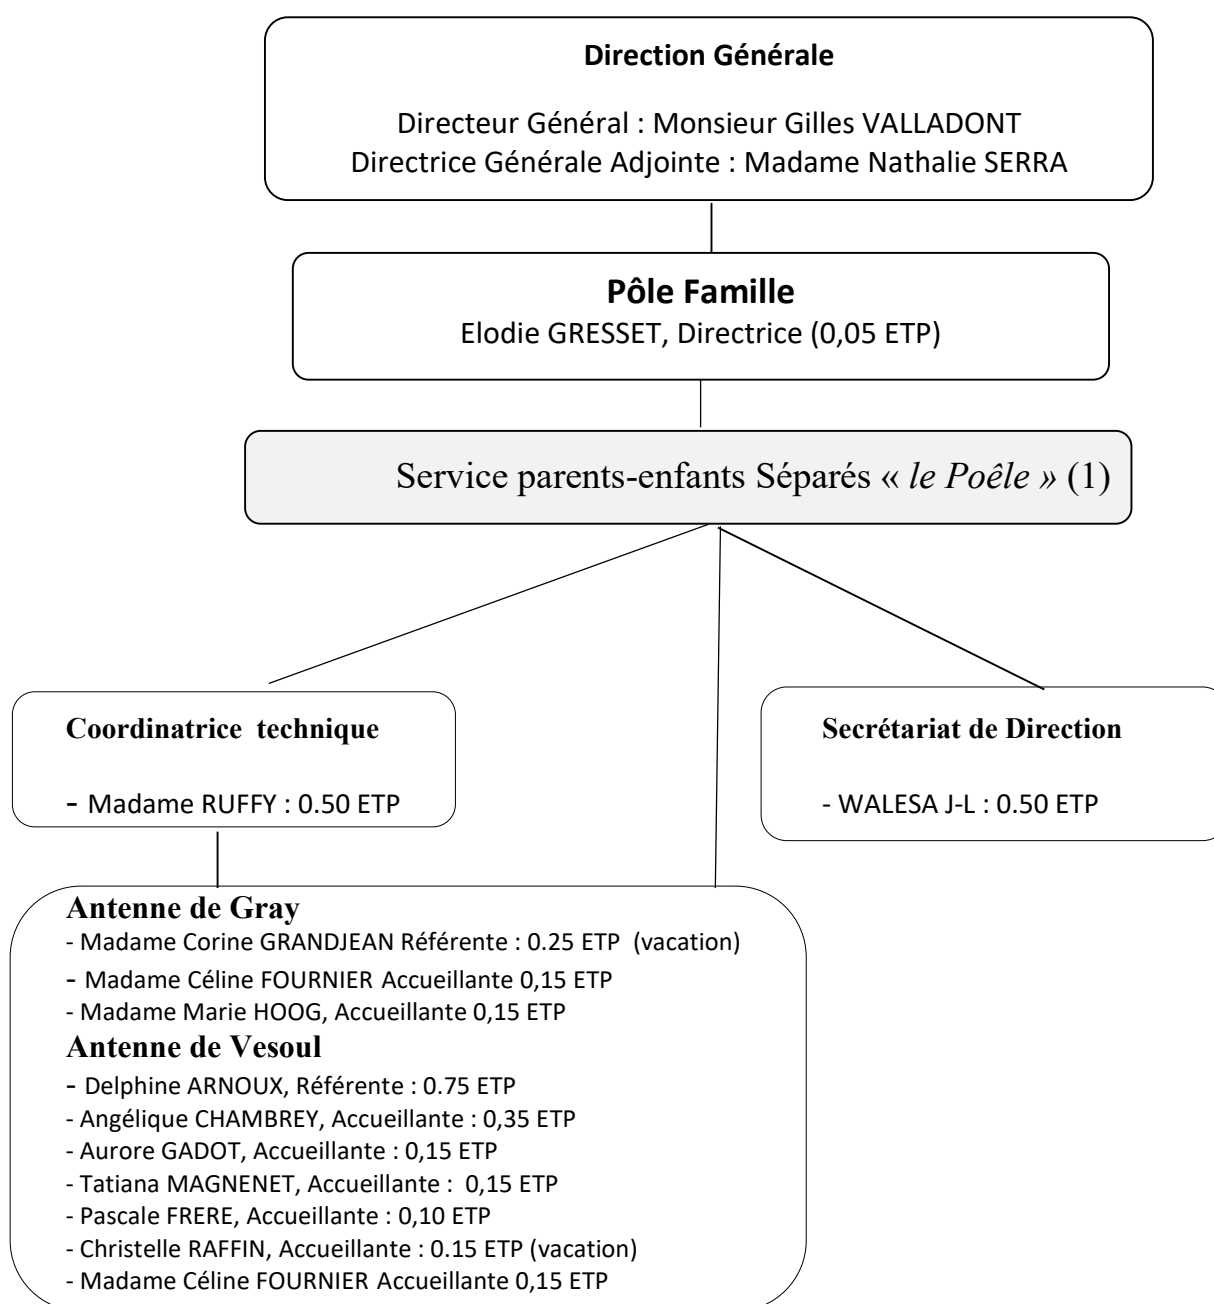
**Direction Générale**

Directeur Général : Monsieur Gilles VALLADONT
Directrice Générale Adjointe : Madame Nathalie SERRA

**Pôle Famille**
Elodie GRESSET, Directrice (0,05 ETP)

Service parents-enfants Séparés « *le Poêle* » (1)

**Coordinatrice technique**

- Madame RUFFY : 0.50 ETP

**Secrétariat de Direction**

- WALESA J-L : 0.50 ETP

**Antenne de Gray**
- Madame Corine GRANDJEAN Référente : 0.25 ETP (vacation)
- Madame Céline FOURNIER Accueillante 0,15 ETP
- Madame Marie HOOG, Accueillante 0,15 ETP

**Antenne de Vesoul**
- Delphine ARNOUX, Référente : 0.75 ETP
- Angélique CHAMBREY, Accueillante : 0,35 ETP
- Aurore GADOT, Accueillante : 0,15 ETP
- Tatiana MAGNENET, Accueillante : 0,15 ETP
- Pascale FRERE, Accueillante : 0,10 ETP
- Christelle RAFFIN, Accueillante : 0.15 ETP (vacation)
- Madame Céline FOURNIER Accueillante 0,15 ETP